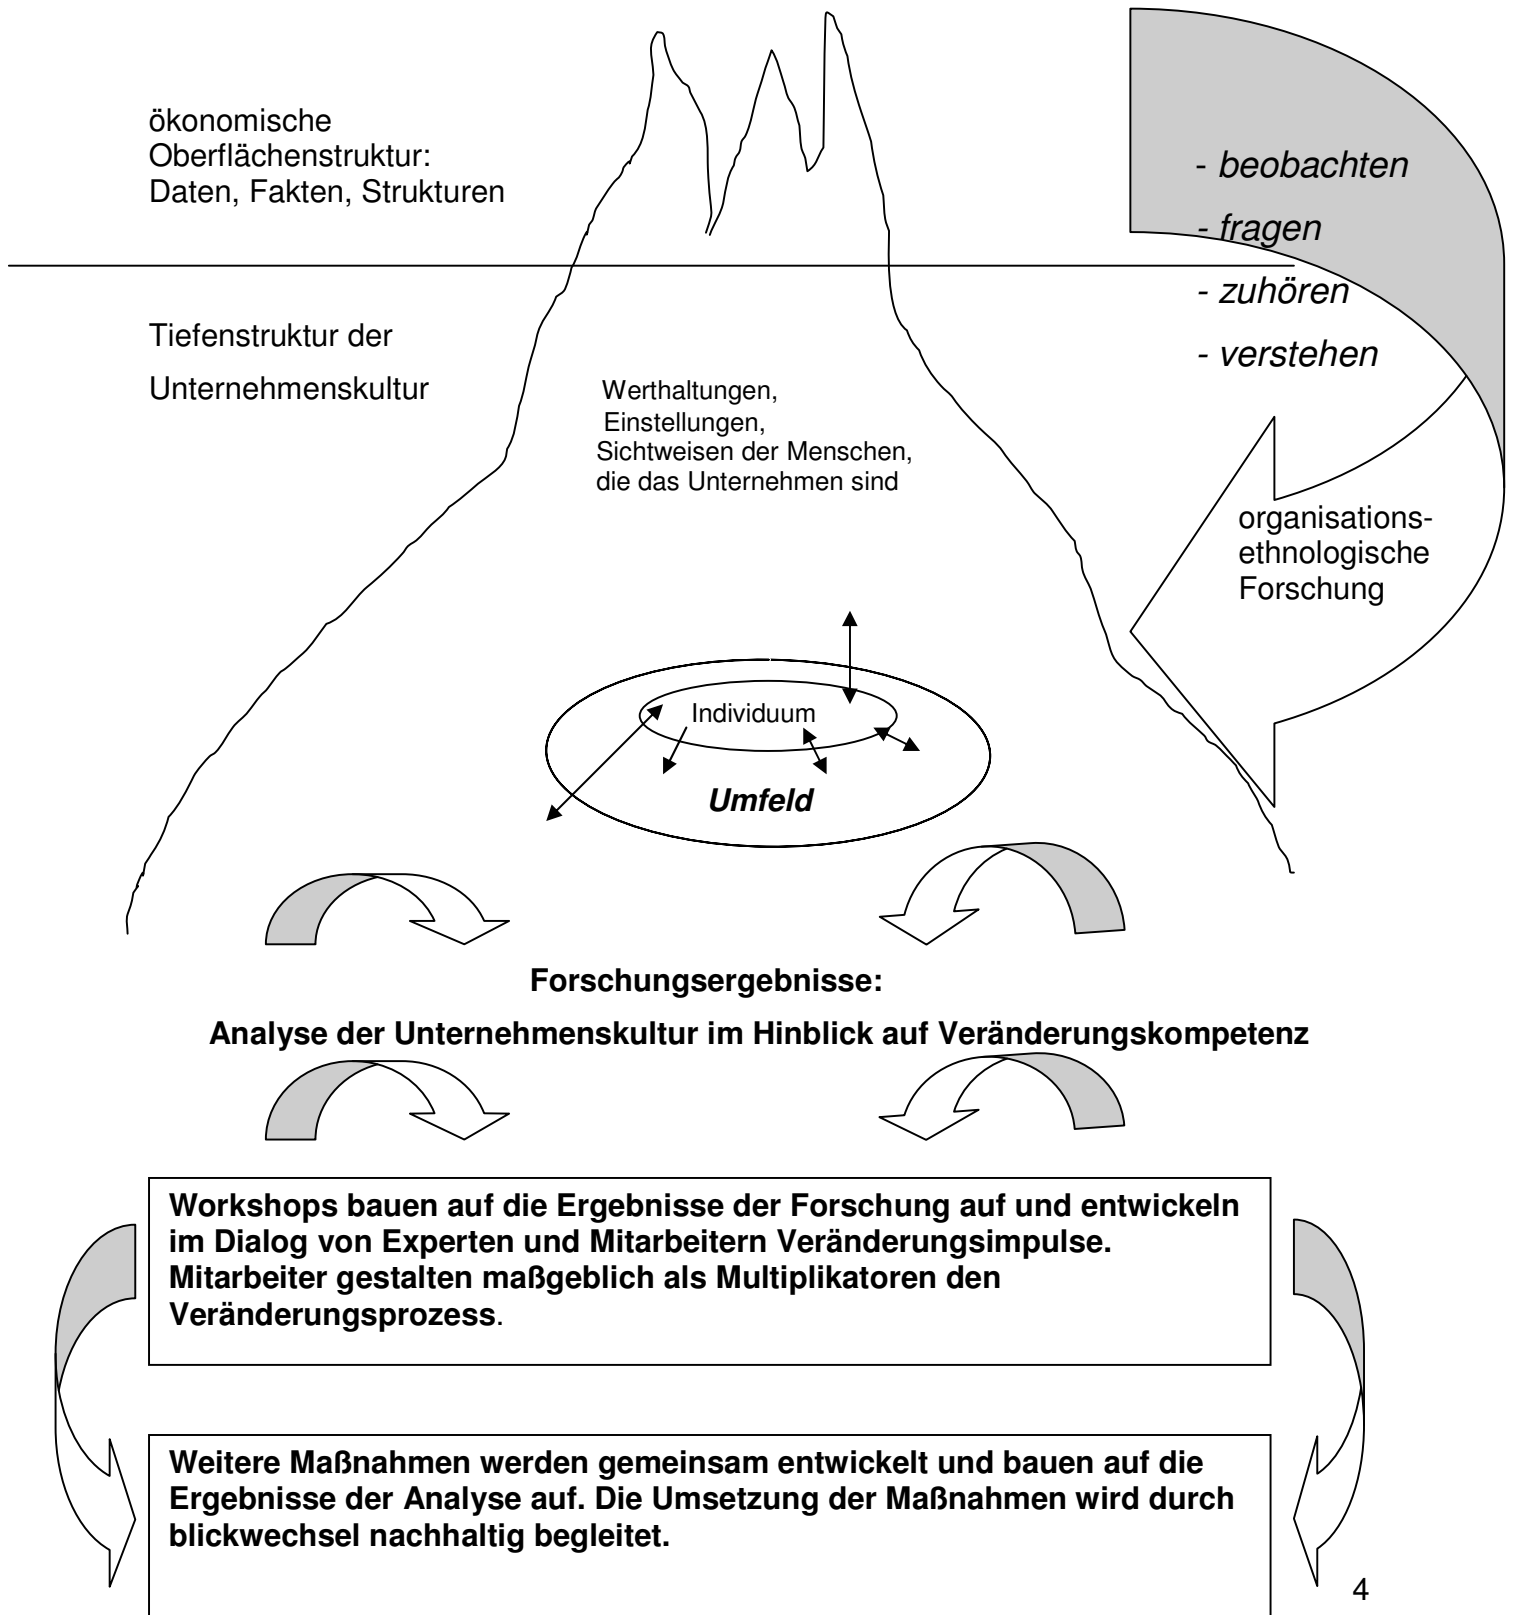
ökonomische Oberflächenstruktur: Daten, Fakten, Strukturen

- *beobachten*

- *fragen*

- *zuhören*

- *verstehen*

Tiefenstruktur der

Unternehmenskultur

Werthaltungen, Einstellungen, Sichtweisen der Menschen, die das Unternehmen sind

organisations-ethnologische Forschung

Individuum

***Umfeld***

**Forschungsergebnisse:**

**Analyse der Unternehmenskultur im Hinblick auf Veränderungskompetenz**

**Workshops bauen auf die Ergebnisse der Forschung auf und entwickeln im Dialog von Experten und Mitarbeitern Veränderungsimpulse. Mitarbeiter gestalten maßgeblich als Multiplikatoren den Veränderungsprozess**.

**Weitere Maßnahmen werden gemeinsam entwickelt und bauen auf die Ergebnisse der Analyse auf. Die Umsetzung der Maßnahmen wird durch blickwechsel nachhaltig begleitet.**

4